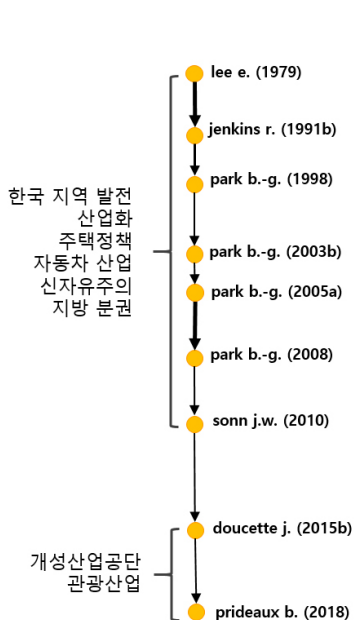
lee e. (1979)
jenkins r. (1991b)
park b.-g. (1998)
park b.-g. (2003b)
park b.-g. (2005a)
park b.-g. (2008)
sonn j.w. (2010)
doucette j. (2015b)
prideaux b. (2018)

한국 지역 발전
산업화
주택정책
자동차 산업
신자유주의
지방 분권

개성산업공단
관광산업